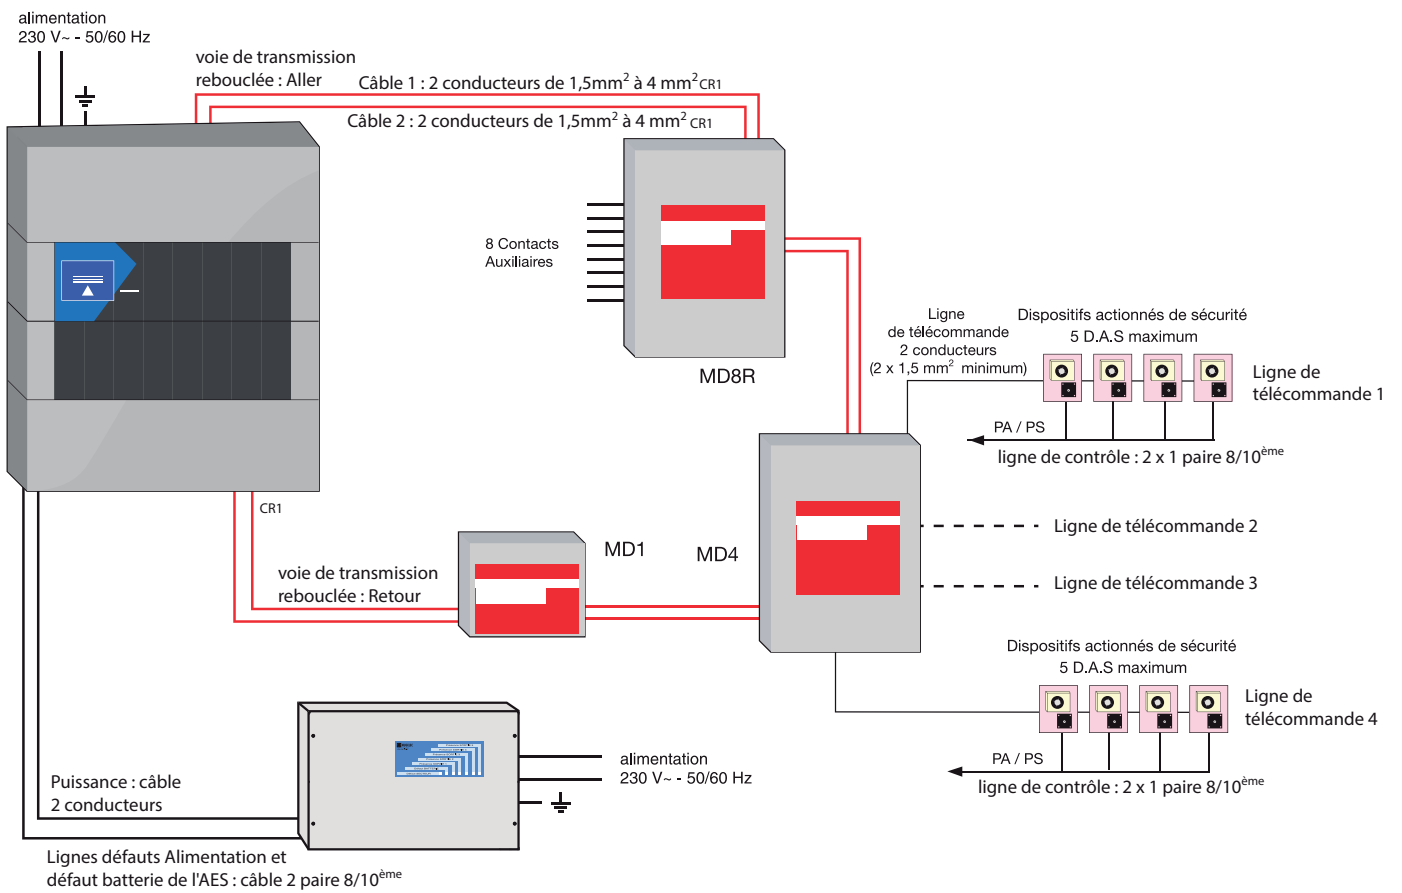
alimentation
230 V~ - 50/60 Hz

voie de transmission
rebouclée : Aller

Câble 1 : 2 conducteurs de 1,5mm$^2$ à 4 mm$^2$ CR1

Câble 2 : 2 conducteurs de 1,5mm$^2$ à 4 mm$^2$ CR1

8 Contacts
Auxiliaires

MD8R

Ligne
de télécommande
2 conducteurs
(2 x 1,5 mm$^2$ minimum)

Dispositifs actionnés de sécurité
5 D.A.S maximum

Ligne de
télécommande 1

PA / PS

ligne de contrôle : 2 x 1 paire 8/10$^{ème}$

CR1

MD1

MD4

voie de transmission
rebouclée : Retour

Ligne de télécommande 2

Ligne de télécommande 3

Dispositifs actionnés de sécurité
5 D.A.S maximum

Ligne de
télécommande 4

PA / PS

ligne de contrôle : 2 x 1 paire 8/10$^{ème}$

alimentation
230 V~ - 50/60 Hz

Puissance : câble
2 conducteurs

Lignes défauts Alimentation et
défaut batterie de l'AES : câble 2 paire 8/10$^{ème}$